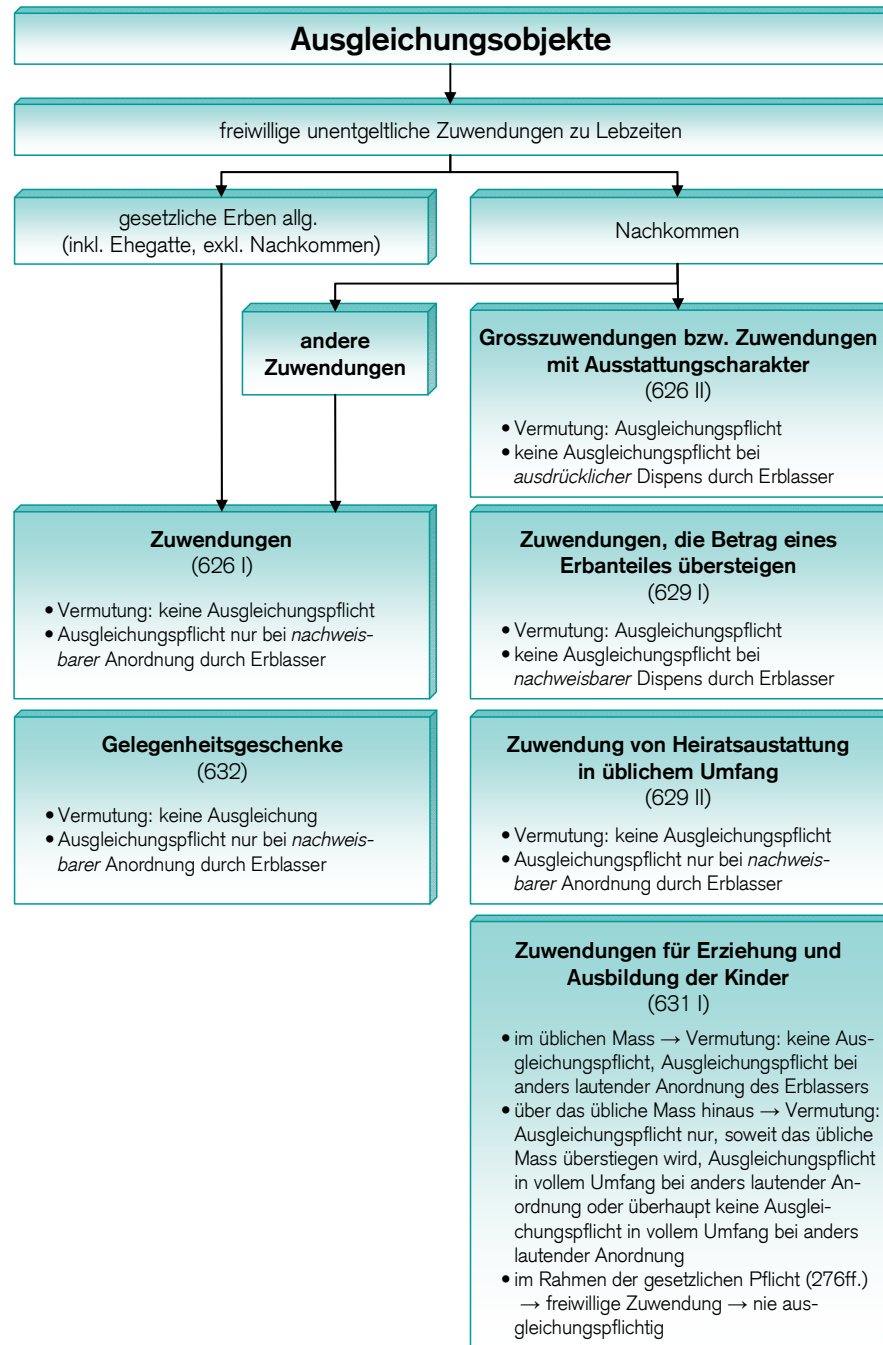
Ausgleichungsobjekte

freiwillige unentgeltliche Zuwendungen zu Lebzeiten

gesetzliche Erben allg. (inkl. Ehegatte, exkl. Nachkommen)

Nachkommen

andere Zuwendungen

Grosszuwendungen bzw. Zuwendungen mit Ausstattungscharakter
(626 II)

- Vermutung: Ausgleichungspflicht
- keine Ausgleichungspflicht bei *ausdrücklicher* Dispens durch Erblasser

Zuwendungen
(626 I)

- Vermutung: keine Ausgleichungspflicht
- Ausgleichungspflicht nur bei *nachweisbarer* Anordnung durch Erblasser

Zuwendungen, die Betrag eines Erbanteiles übersteigen
(629 I)

- Vermutung: Ausgleichungspflicht
- keine Ausgleichungspflicht bei *nachweisbarer* Dispens durch Erblasser

Gelegenheitsgeschenke
(632)

- Vermutung: keine Ausgleichung
- Ausgleichungspflicht nur bei *nachweisbarer* Anordnung durch Erblasser

Zuwendung von Heiratsaustattung in üblichem Umfang
(629 II)

- Vermutung: keine Ausgleichungspflicht
- Ausgleichungspflicht nur bei *nachweisbarer* Anordnung durch Erblasser

Zuwendungen für Erziehung und Ausbildung der Kinder
(631 I)

- im üblichen Mass → Vermutung: keine Ausgleichungspflicht, Ausgleichungspflicht bei anders lautender Anordnung des Erblassers
- über das übliche Mass hinaus → Vermutung: Ausgleichungspflicht nur, soweit das übliche Mass überstiegen wird, Ausgleichungspflicht in vollem Umfang bei anders lautender Anordnung oder überhaupt keine Ausgleichungspflicht in vollem Umfang bei anders lautender Anordnung
- im Rahmen der gesetzlichen Pflicht (276ff.) → freiwillige Zuwendung → nie ausgleichungspflichtig